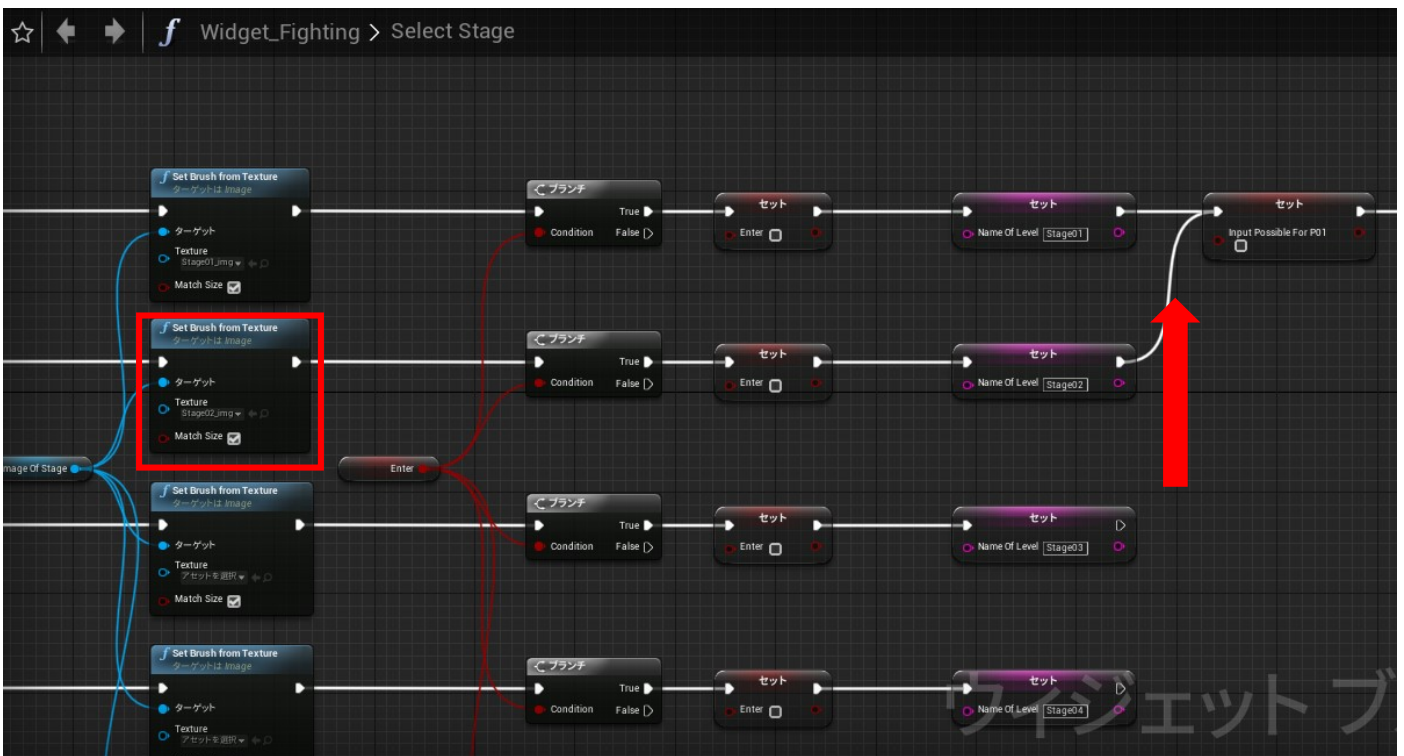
Widget_Fighting > Select Stage

Set Brush from Texture
ターゲットは Image
ターゲット
Texture
Stage01_img
Match Size

Set Brush from Texture
ターゲットは Image
ターゲット
Texture
Stage02_img
Match Size

Set Brush from Texture
ターゲットは Image
ターゲット
Texture
アセットを選択
Match Size

Set Brush from Texture
ターゲットは Image
ターゲット
Texture
アセットを選択

mage Of Stage

Enter

ブランチ
Condition
True
False

ブランチ
Condition
True
False

ブランチ
Condition
True
False

ブランチ
Condition
True
False

セット
Enter

セット
Enter

セット
Enter

セット
Enter

セット
Name Of Level Stage01

セット
Name Of Level Stage02

セット
Name Of Level Stage03

セット
Name Of Level Stage04

セット
Input Possible For P01

ウィジェットブ